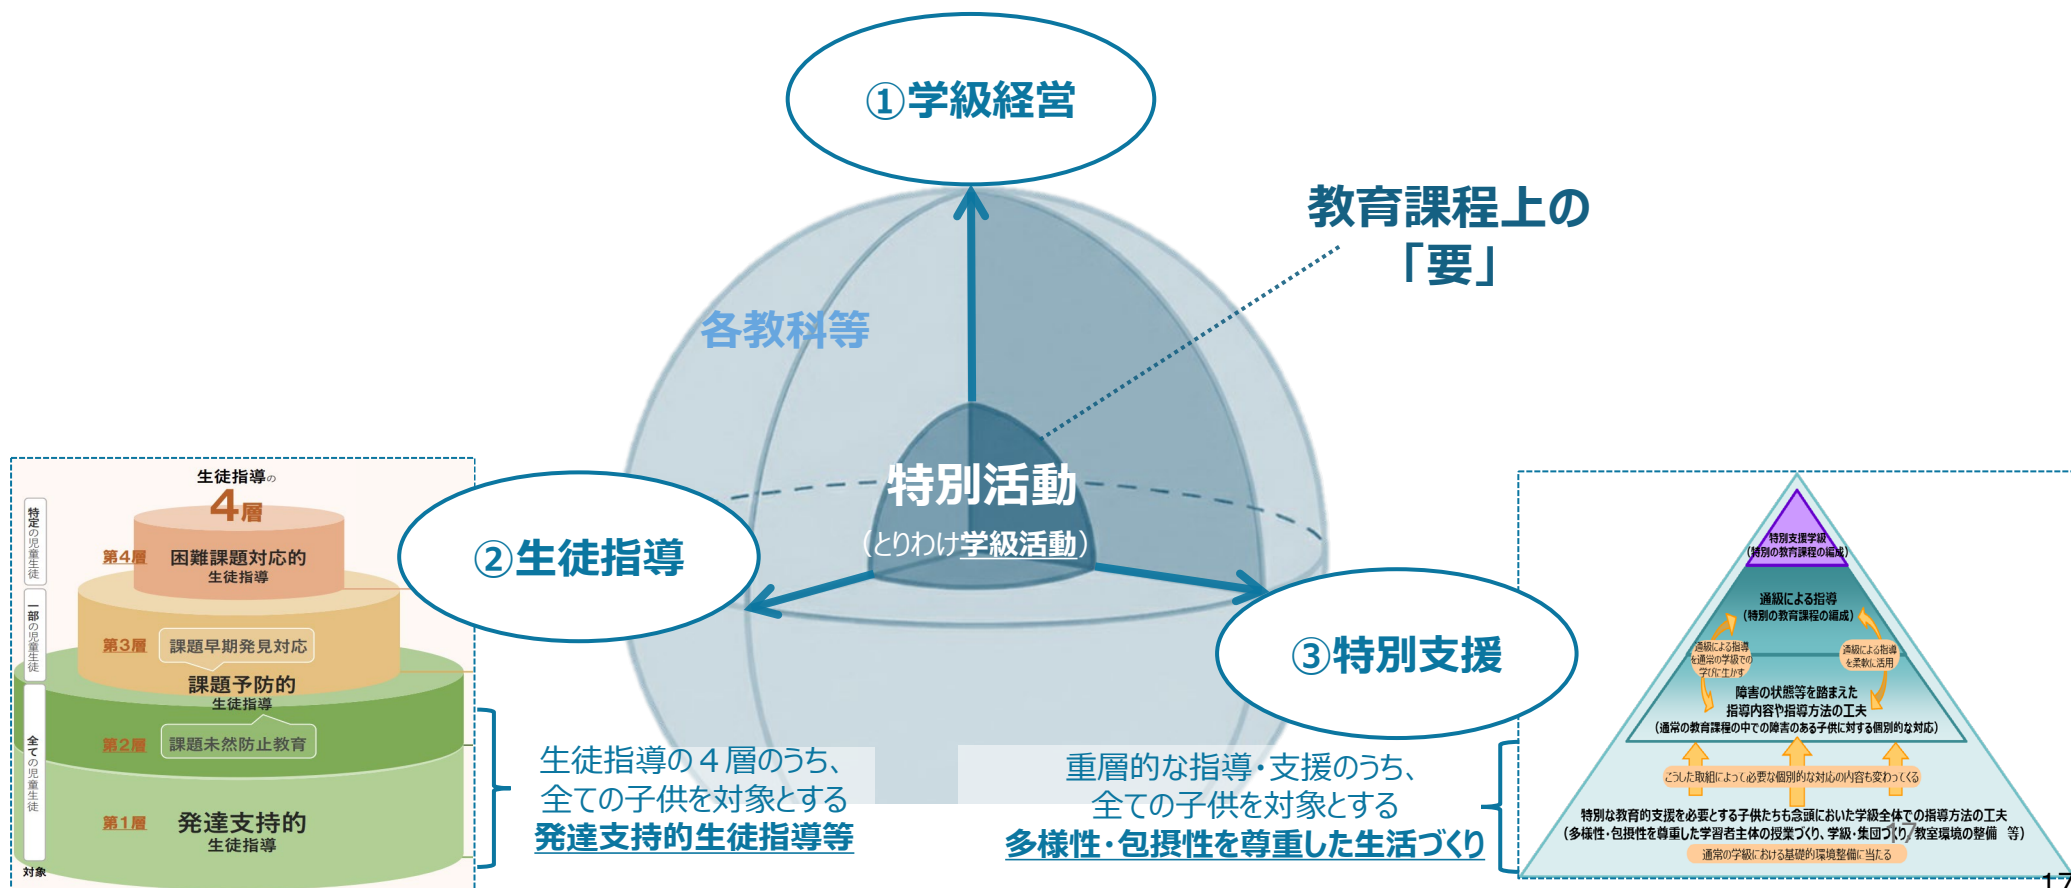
①学級経営

教育課程上の
「要」

各教科等

特別活動
（とりわけ学級活動）

②生徒指導

③特別支援

生徒指導の
4層

特定の児童生徒
一部の児童生徒
全ての児童生徒
対象

第4層 困難課題対応的
生徒指導

第3層 課題早期発見対応
課題予防的
生徒指導

第2層 課題未然防止教育

第1層 発達支持的
生徒指導

生徒指導の４層のうち、
全ての子供を対象とする
発達支持的生徒指導等

重層的な指導・支援のうち、
全ての子供を対象とする
多様性・包摂性を尊重した生活づくり

特別支援学級
（特別の教育課程の編成）

通級による指導
（特別の教育課程の編成）

通級による指導を通常の学級での学びに生かす

通級による指導を柔軟に活用

障害の状態等を踏まえた
指導内容や指導方法の工夫
（通常の教育課程の中での障害のある子供に対する個別的な対応）

こうした取組によって必要な個別的な対応の内容も変わってくる

特別な教育的支援を必要とする子供たちも念頭においた学級全体での指導方法の工夫
（多様性・包摂性を尊重した学習者主体の授業づくり、学級・集団づくり、教室環境の整備　等）

通常の学級における基礎的環境整備に当たる

17